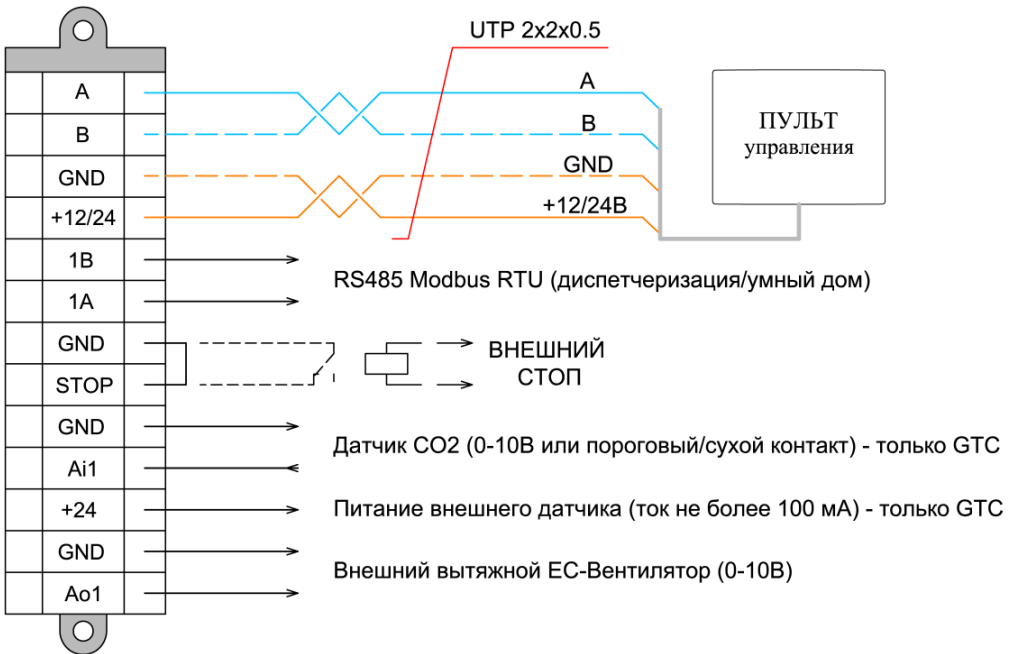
A
B
GND
+12/24
1B
1A
GND
STOP
GND
Ai1
+24
GND
Ao1

UTP 2x2x0.5

A
B
GND
+12/24B

ПУЛЬТ
управления

RS485 Modbus RTU (диспетчеризация/умный дом)

ВНЕШНИЙ
СТОП

Датчик CO2 (0-10В или пороговый/сухой контакт) - только GTC

Питание внешнего датчика (ток не более 100 мА) - только GTC

Внешний вытяжной EC-Вентилятор (0-10В)